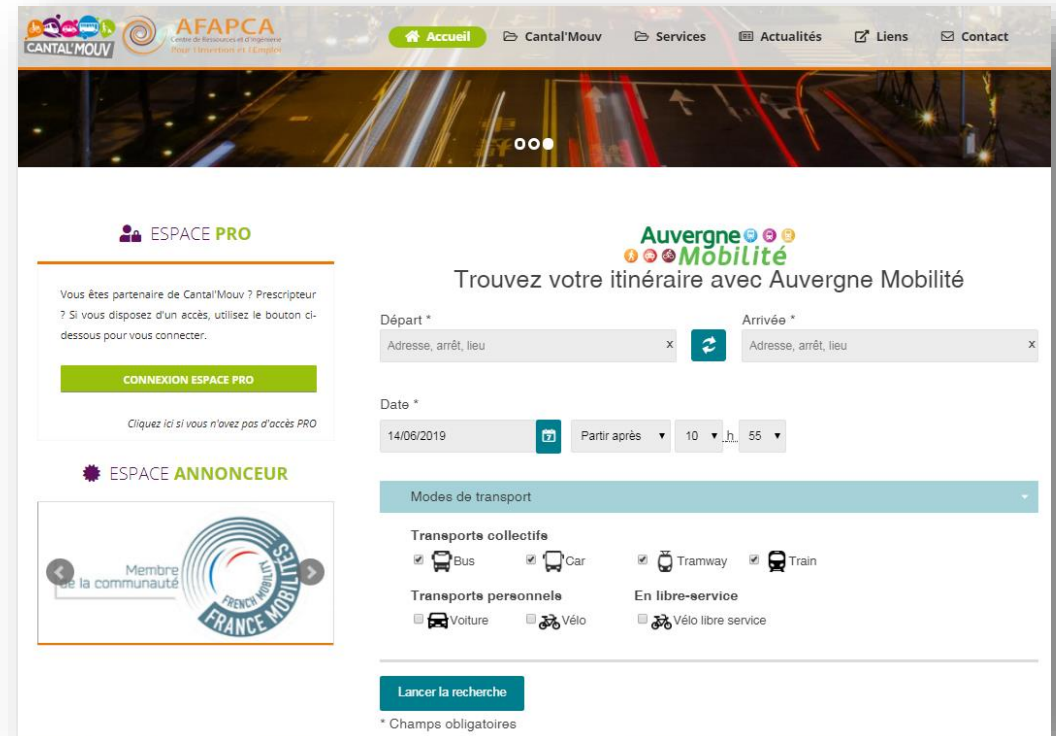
CANTAL'MOUV AFAPCA Centre de Ressources et d'Ingénierie Pour l'Insertion et l'Emploi

Accueil Cantal'Mouv Services Actualités Liens Contact

ESPACE PRO

Vous êtes partenaire de Cantal'Mouv ? Prescripteur ? Si vous disposez d'un accès, utilisez le bouton ci-dessous pour vous connecter.

CONNEXION ESPACE PRO

Cliquez ici si vous n'avez pas d'accès PRO

ESPACE ANNONCEUR

Membre de la communauté FRENCH MOBILITÉS FRANCE MOBILITÉS

Auvergne Mobilité

Trouvez votre itinéraire avec Auvergne Mobilité

Départ *
Adresse, arrêt, lieu x

Arrivée *
Adresse, arrêt, lieu x

Date *
14/06/2019 Partir après 10 h 55

Modes de transport

Transports collectifs
Bus Car Tramway Train

Transports personnels
Voiture Vélo

En libre-service
Vélo libre service

Lancer la recherche

* Champs obligatoires